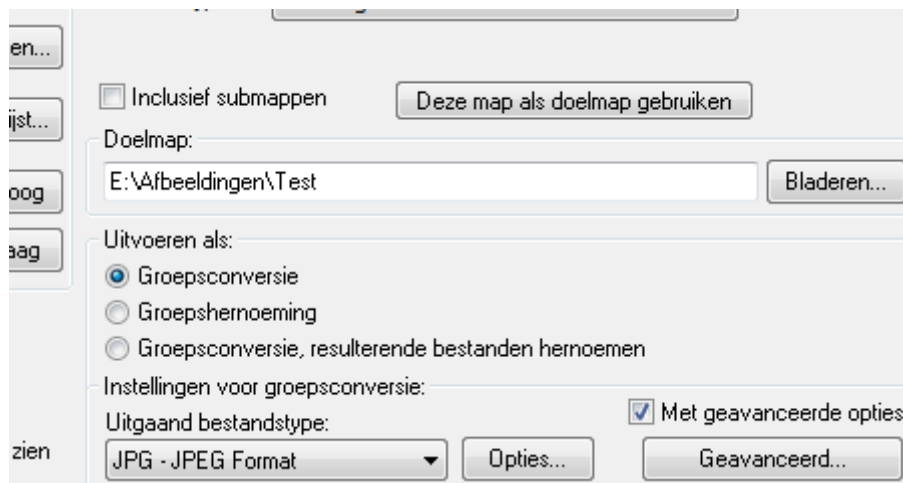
en...

ijst...

oog

aag

zien

Inclusief submappen

Deze map als doelmap gebruiken

Doelmap:

E:\Afbeeldingen\Test

Bladeren...

Uitvoeren als:

Groepsconversie

Groepshernoeming

Groepsconversie, resulterende bestanden hernoemen

Instellingen voor groepsconversie:

Uitgaand bestandstype:

Met geavanceerde opties

JPG - JPEG Format

Opties...

Geavanceerd...